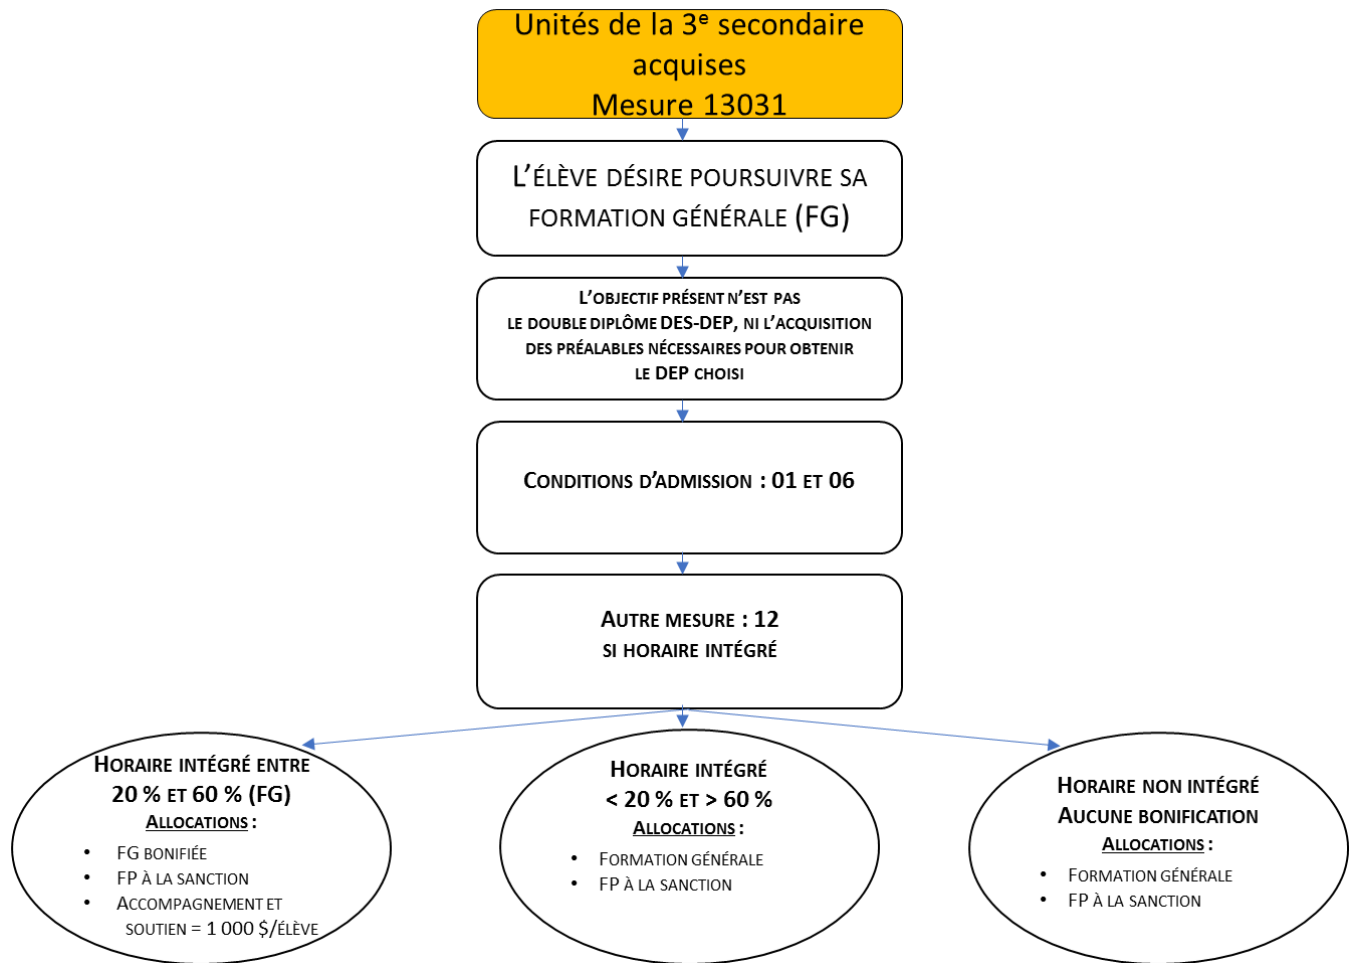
Unités de la 3$^{e}$ secondaire acquises
Mesure 13031

L'élève désire poursuivre sa formation générale (FG)

L'objectif présent n'est pas le double diplôme DES-DEP, ni l'acquisition des préalables nécessaires pour obtenir le DEP choisi

Conditions d'admission : 01 et 06

Autre mesure : 12
si horaire intégré

Horaire intégré entre 20 % et 60 % (FG)
Allocations :
• FG bonifiée
• FP à la sanction
• Accompagnement et soutien = 1 000 $/élève

Horaire intégré
< 20 % et > 60 %
Allocations :
• Formation générale
• FP à la sanction

Horaire non intégré
Aucune bonification
Allocations :
• Formation générale
• FP à la sanction